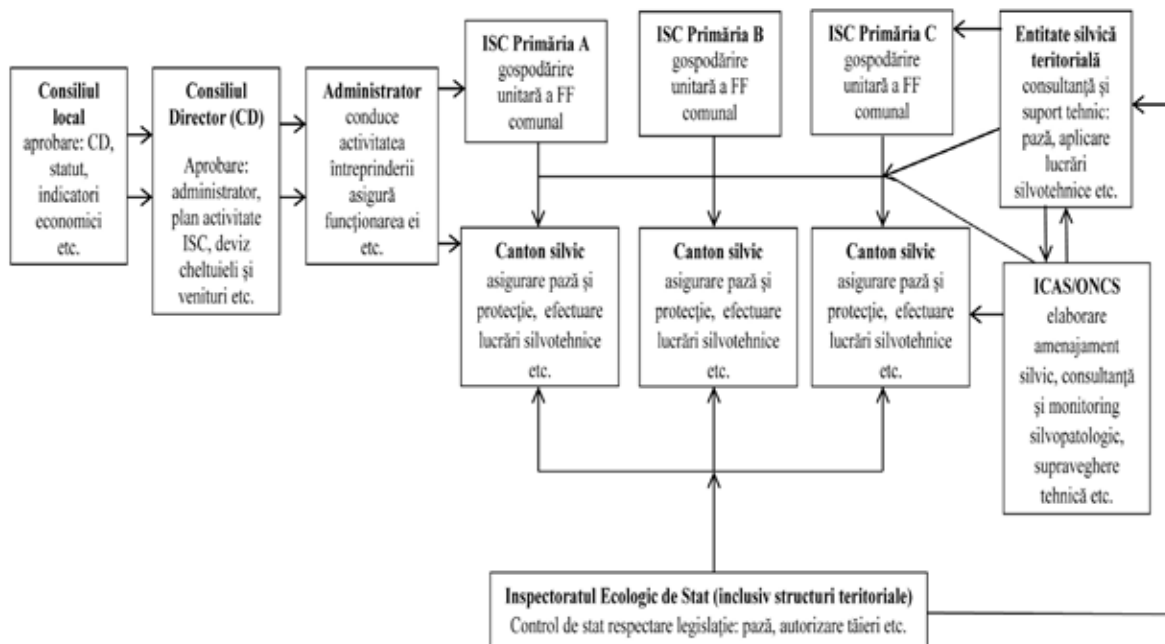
**Consiliul local**
aprobare: CD, statut, indicatori economici etc.

**Consiliul Director (CD)**
Aprobare: administrator, plan activitate ISC, deviz cheltuieli şi venituri etc.

**Administrator**
conduce activitatea întreprinderii asigură funcţionarea ei etc.

**ISC Primăria A**
gospodărire unitară a FF comunal

**ISC Primăria B**
gospodărire unitară a FF comunal

**ISC Primăria C**
gospodărire unitară a FF comunal

**Entitate silvică teritorială**
consultanţă şi suport tehnic: pază, aplicare lucrări silvotehnice etc.

**Canton silvic**
asigurare pază şi protecţie, efectuare lucrări silvotehnice etc.

**Canton silvic**
asigurare pază şi protecţie, efectuare lucrări silvotehnice etc.

**Canton silvic**
asigurare pază şi protecţie, efectuare lucrări silvotehnice etc.

**ICAS/ONCS**
elaborare amenajament silvic, consultanţă şi monitoring silvopatologic, supraveghere tehnică etc.

**Inspectoratul Ecologic de Stat (inclusiv structuri teritoriale)**
Control de stat respectare legislaţie: pază, autorizare tăieri etc.